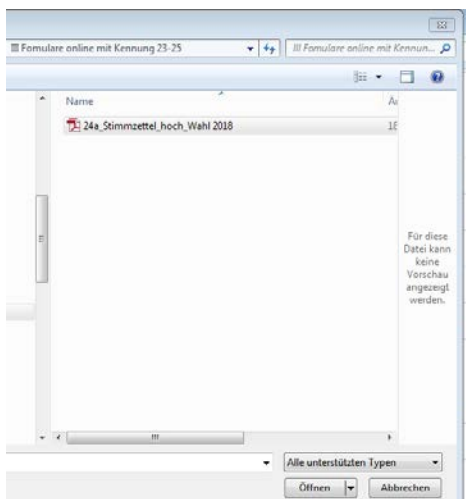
Fomulare online mit Kennung 23-25

Fomulare online mit Kennun...

Name

A

24a_Stimmzettel_hoch_Wahl 2018

18

Für diese Datei kann keine Vorschau angezeigt werden.

Alle unterstützten Typen

Öffnen

Abbrechen